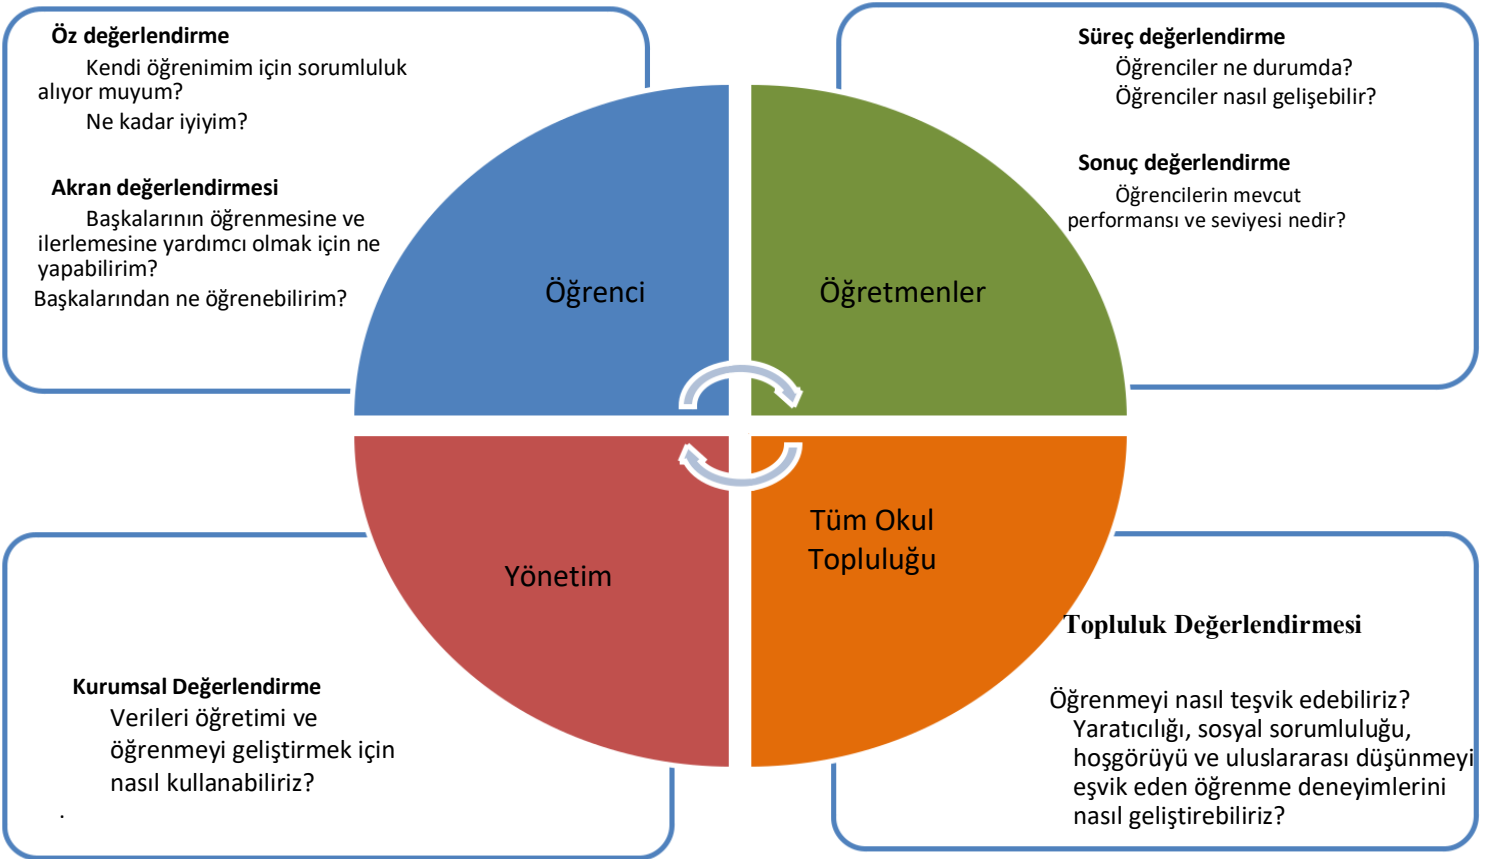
**Öz değerlendirme**
Kendi öğrenimim için sorumluluk alıyor muyum?
Ne kadar iyiyim?

**Akran değerlendirmesi**
Başkalarının öğrenmesine ve ilerlemesine yardımcı olmak için ne yapabilirim?
Başkalarından ne öğrenebilirim?

**Süreç değerlendirme**
Öğrenciler ne durumda?
Öğrenciler nasıl gelişebilir?

**Sonuç değerlendirme**
Öğrencilerin mevcut performansı ve seviyesi nedir?

Öğrenci

Öğretmenler

Yönetim

Tüm Okul Topluluğu

**Topluluk Değerlendirmesi**

Öğrenmeyi nasıl teşvik edebiliriz?
Yaratıcılığı, sosyal sorumluluğu, hoşgörüyü ve uluslararası düşünmeyi eşvik eden öğrenme deneyimlerini nasıl geliştirebiliriz?

**Kurumsal Değerlendirme**
Verileri öğretimi ve öğrenmeyi geliştirmek için nasıl kullanabiliriz?
.